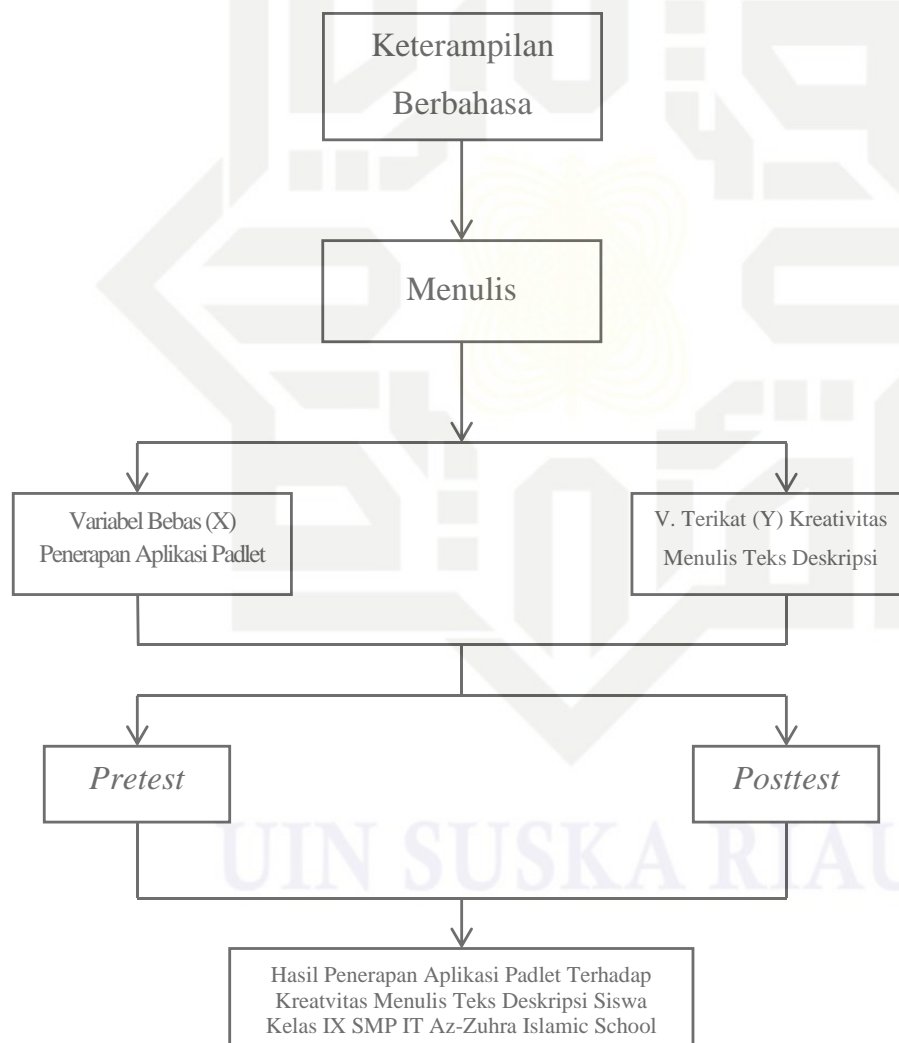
Keterampilan Berbahasa

Menulis

Variabel Bebas (X) Penerapan Aplikasi Padlet

V. Terikat (Y) Kreativitas Menulis Teks Deskripsi

*Pretest*

*Posttest*

Hasil Penerapan Aplikasi Padlet Terhadap Kreatvitas Menulis Teks Deskripsi Siswa Kelas IX SMP IT Az-Zuhra Islamic School

UIN SUSKA RIAU